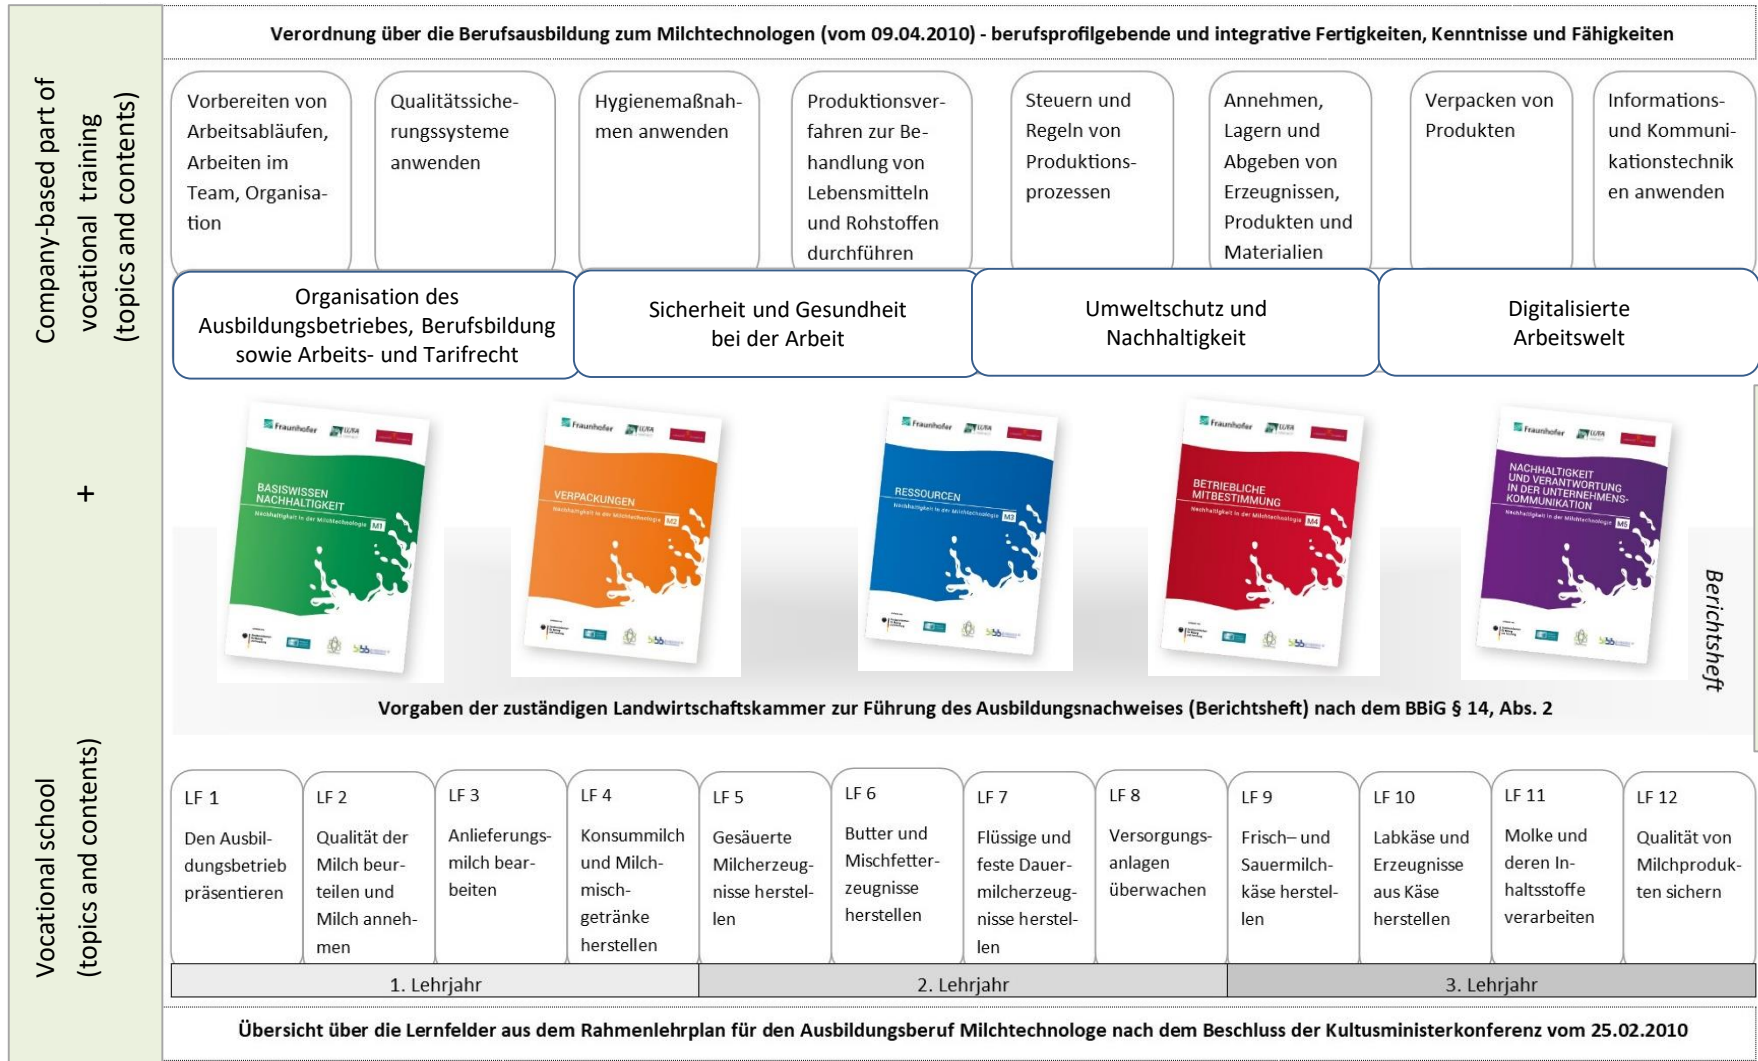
Company-based part of vocational training (topics and contents)

Verordnung über die Berufsausbildung zum Milchtechnologen (vom 09.04.2010) - berufsprofilgebende und integrative Fertigkeiten, Kenntnisse und Fähigkeiten

Vorbereiten von Arbeitsabläufen, Arbeiten im Team, Organisation

Qualitätssicherungssysteme anwenden

Hygienemaßnahmen anwenden

Produktionsverfahren zur Behandlung von Lebensmitteln und Rohstoffen durchführen

Steuern und Regeln von Produktionsprozessen

Annehmen, Lagern und Abgeben von Erzeugnissen, Produkten und Materialien

Verpacken von Produkten

Informations- und Kommunikationstechniken anwenden

Organisation des Ausbildungsbetriebes, Berufsbildung sowie Arbeits- und Tarifrecht

Sicherheit und Gesundheit bei der Arbeit

Umweltschutz und Nachhaltigkeit

Digitalisierte Arbeitswelt

+

Fraunhofer
BASISWISSEN NACHHALTIGKEIT
Nachhaltigkeit in der Milchtechnologie M1

Fraunhofer
VERPACKUNGEN
Nachhaltigkeit in der Milchtechnologie M2

Fraunhofer
RESSOURCEN
Nachhaltigkeit in der Milchtechnologie M3

Fraunhofer
BETRIEBLICHE MITBESTIMMUNG
Nachhaltigkeit in der Milchtechnologie M4

Fraunhofer
NACHHALTIGKEIT UND VERANTWORTUNG IN DER UNTERNEHMENSKOMMUNIKATION
Nachhaltigkeit in der Milchtechnologie M5

Berichtsheft

Vorgaben der zuständigen Landwirtschaftskammer zur Führung des Ausbildungsnachweises (Berichtsheft) nach dem BBiG § 14, Abs. 2

Vocational school (topics and contents)

| LF 1 | LF 2 | LF 3 | LF 4 | LF 5 | LF 6 | LF 7 | LF 8 | LF 9 | LF 10 | LF 11 | LF 12 |
|---|---|---|---|---|---|---|---|---|---|---|---|
| Den Ausbildungsbetrieb präsentieren | Qualität der Milch beurteilen und Milch annehmen | Anlieferungsmilch bearbeiten | Konsummilch und Milchmischgetränke herstellen | Gesäuerte Milcherzeugnisse herstellen | Butter und Mischfetterzeugnisse herstellen | Flüssige und feste Dauermilcherzeugnisse herstellen | Versorgungsanlagen überwachen | Frisch– und Sauermilchkäse herstellen | Labkäse und Erzeugnisse aus Käse herstellen | Molke und deren Inhaltsstoffe verarbeiten | Qualität von Milchprodukten sichern |

1. Lehrjahr | 2. Lehrjahr | 3. Lehrjahr

Übersicht über die Lernfelder aus dem Rahmenlehrplan für den Ausbildungsberuf Milchtechnologe nach dem Beschluss der Kultusministerkonferenz vom 25.02.2010